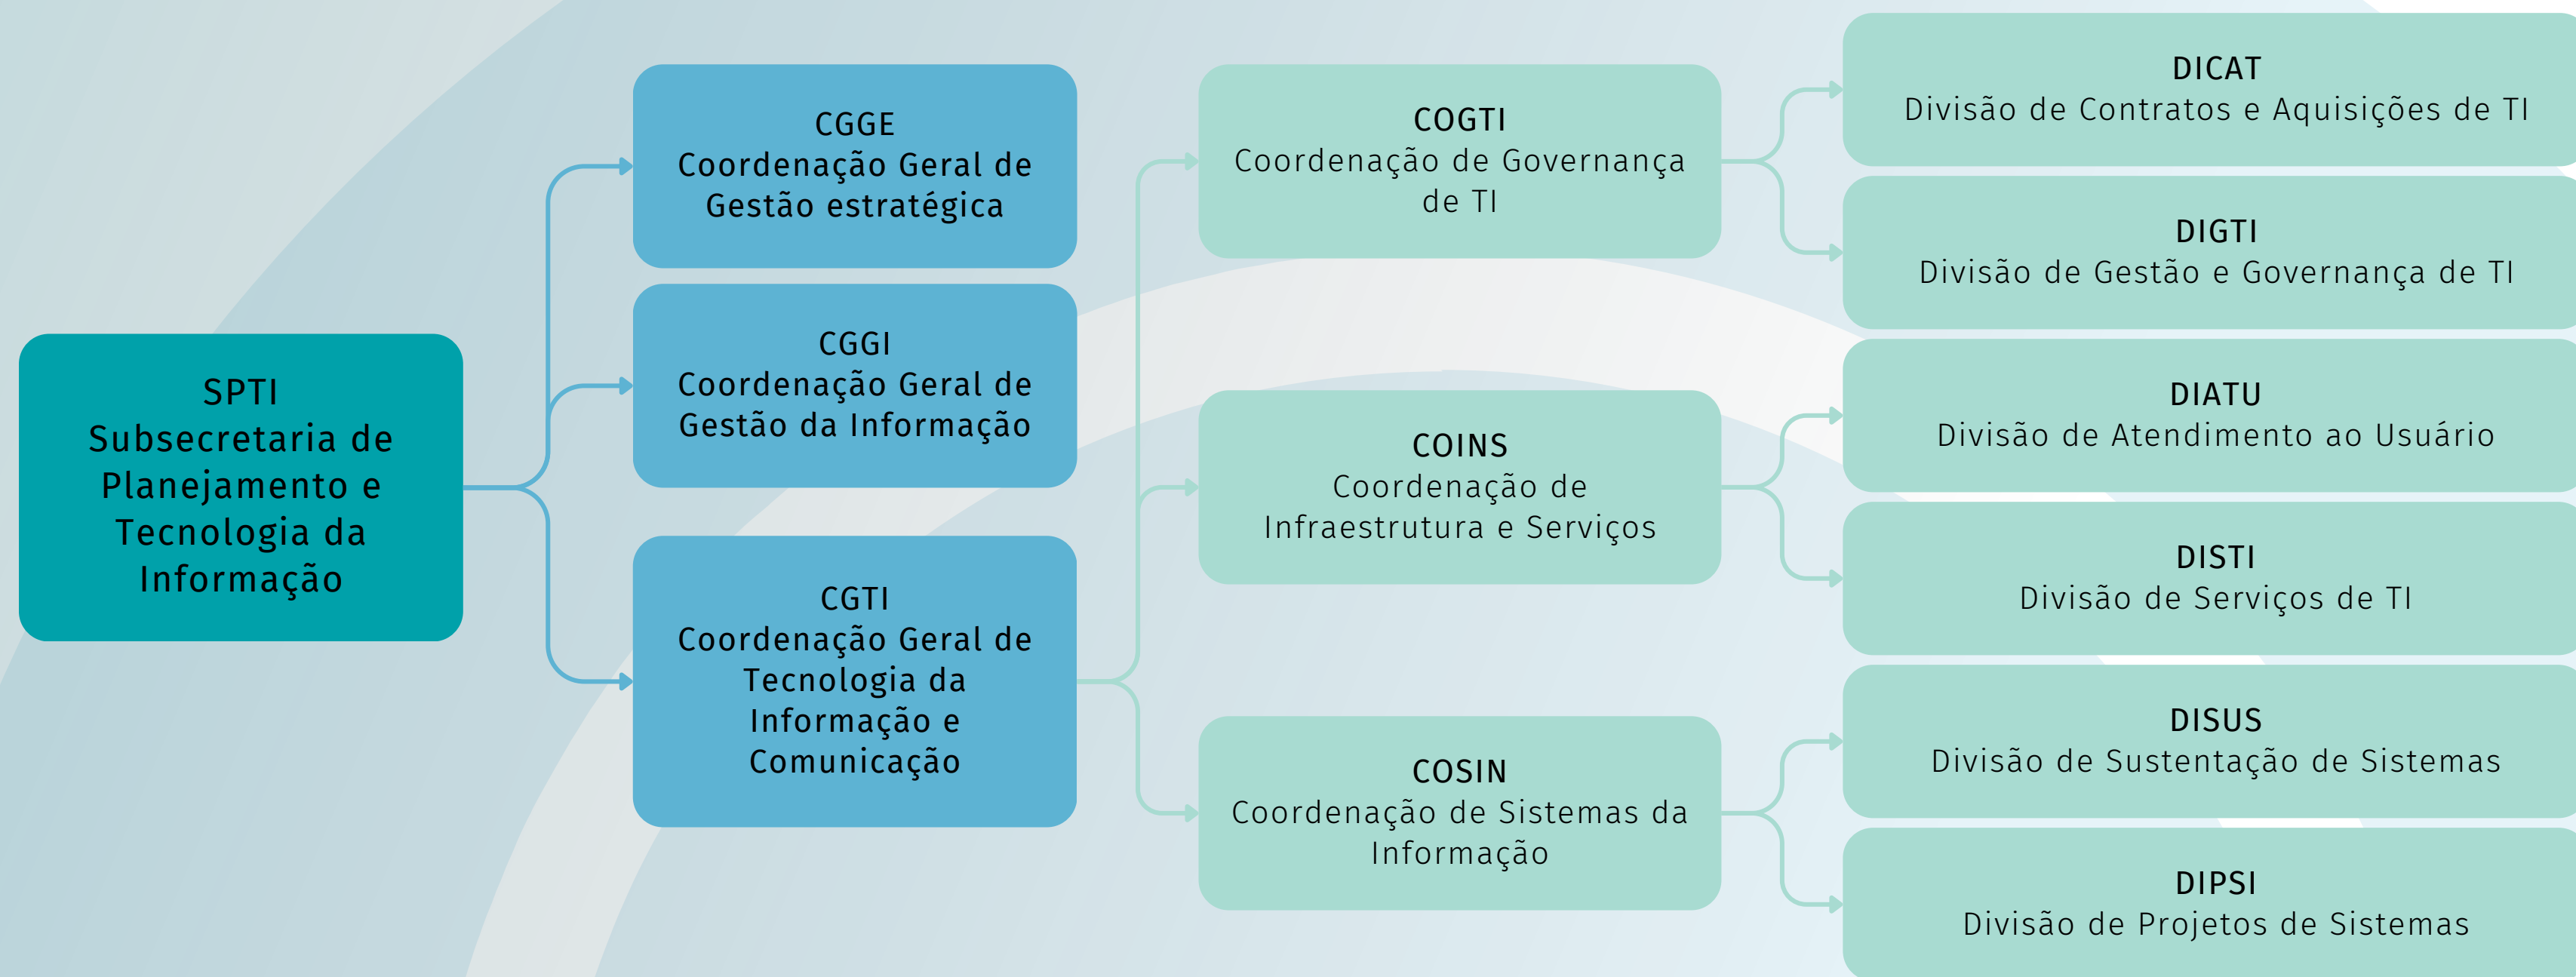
SPTI
Subsecretaria de Planejamento e Tecnologia da Informação

CGGE
Coordenação Geral de Gestão estratégica

CGGI
Coordenação Geral de Gestão da Informação

CGTI
Coordenação Geral de Tecnologia da Informação e Comunicação

COGTI
Coordenação de Governança de TI

COINS
Coordenação de Infraestrutura e Serviços

COSIN
Coordenação de Sistemas da Informação

DICAT
Divisão de Contratos e Aquisições de TI

DIGTI
Divisão de Gestão e Governança de TI

DIATU
Divisão de Atendimento ao Usuário

DISTI
Divisão de Serviços de TI

DISUS
Divisão de Sustentação de Sistemas

DIPSI
Divisão de Projetos de Sistemas